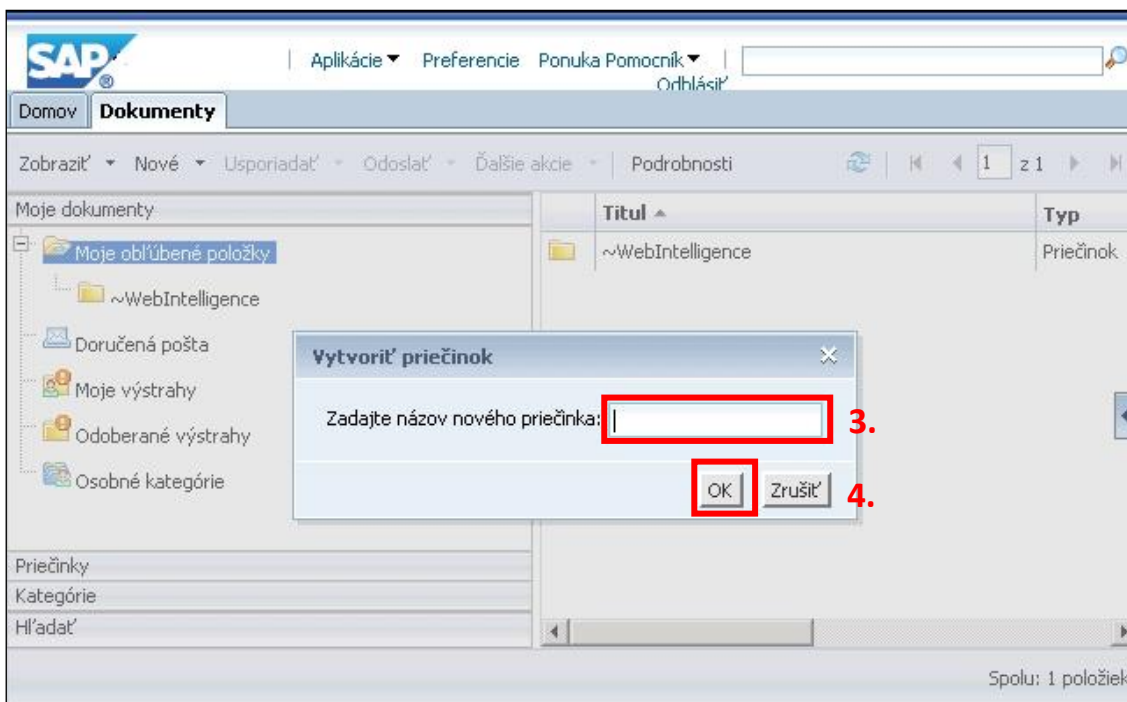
SAP®

Aplikácie ▾ Preferencie Ponuka Pomocník ▾ Odhlásiť

Domov Dokumenty

Zobraziť ▾ Nové ▾ Usporiadať ▾ Odoslať ▾ Ďalšie akcie ▾ Podrobnosti

1 z 1

Moje dokumenty

Moje obľúbené položky

~WebIntelligence

Doručená pošta

Moje výstrahy

Odoberané výstrahy

Osobné kategórie

Titul

Typ

~WebIntelligence

Priečinok

Vytvoriť priečinok

Zadajte názov nového priečinka:

3.

OK Zrušiť

4.

Priečinky

Kategórie

Hľadať

Spolu: 1 položiek